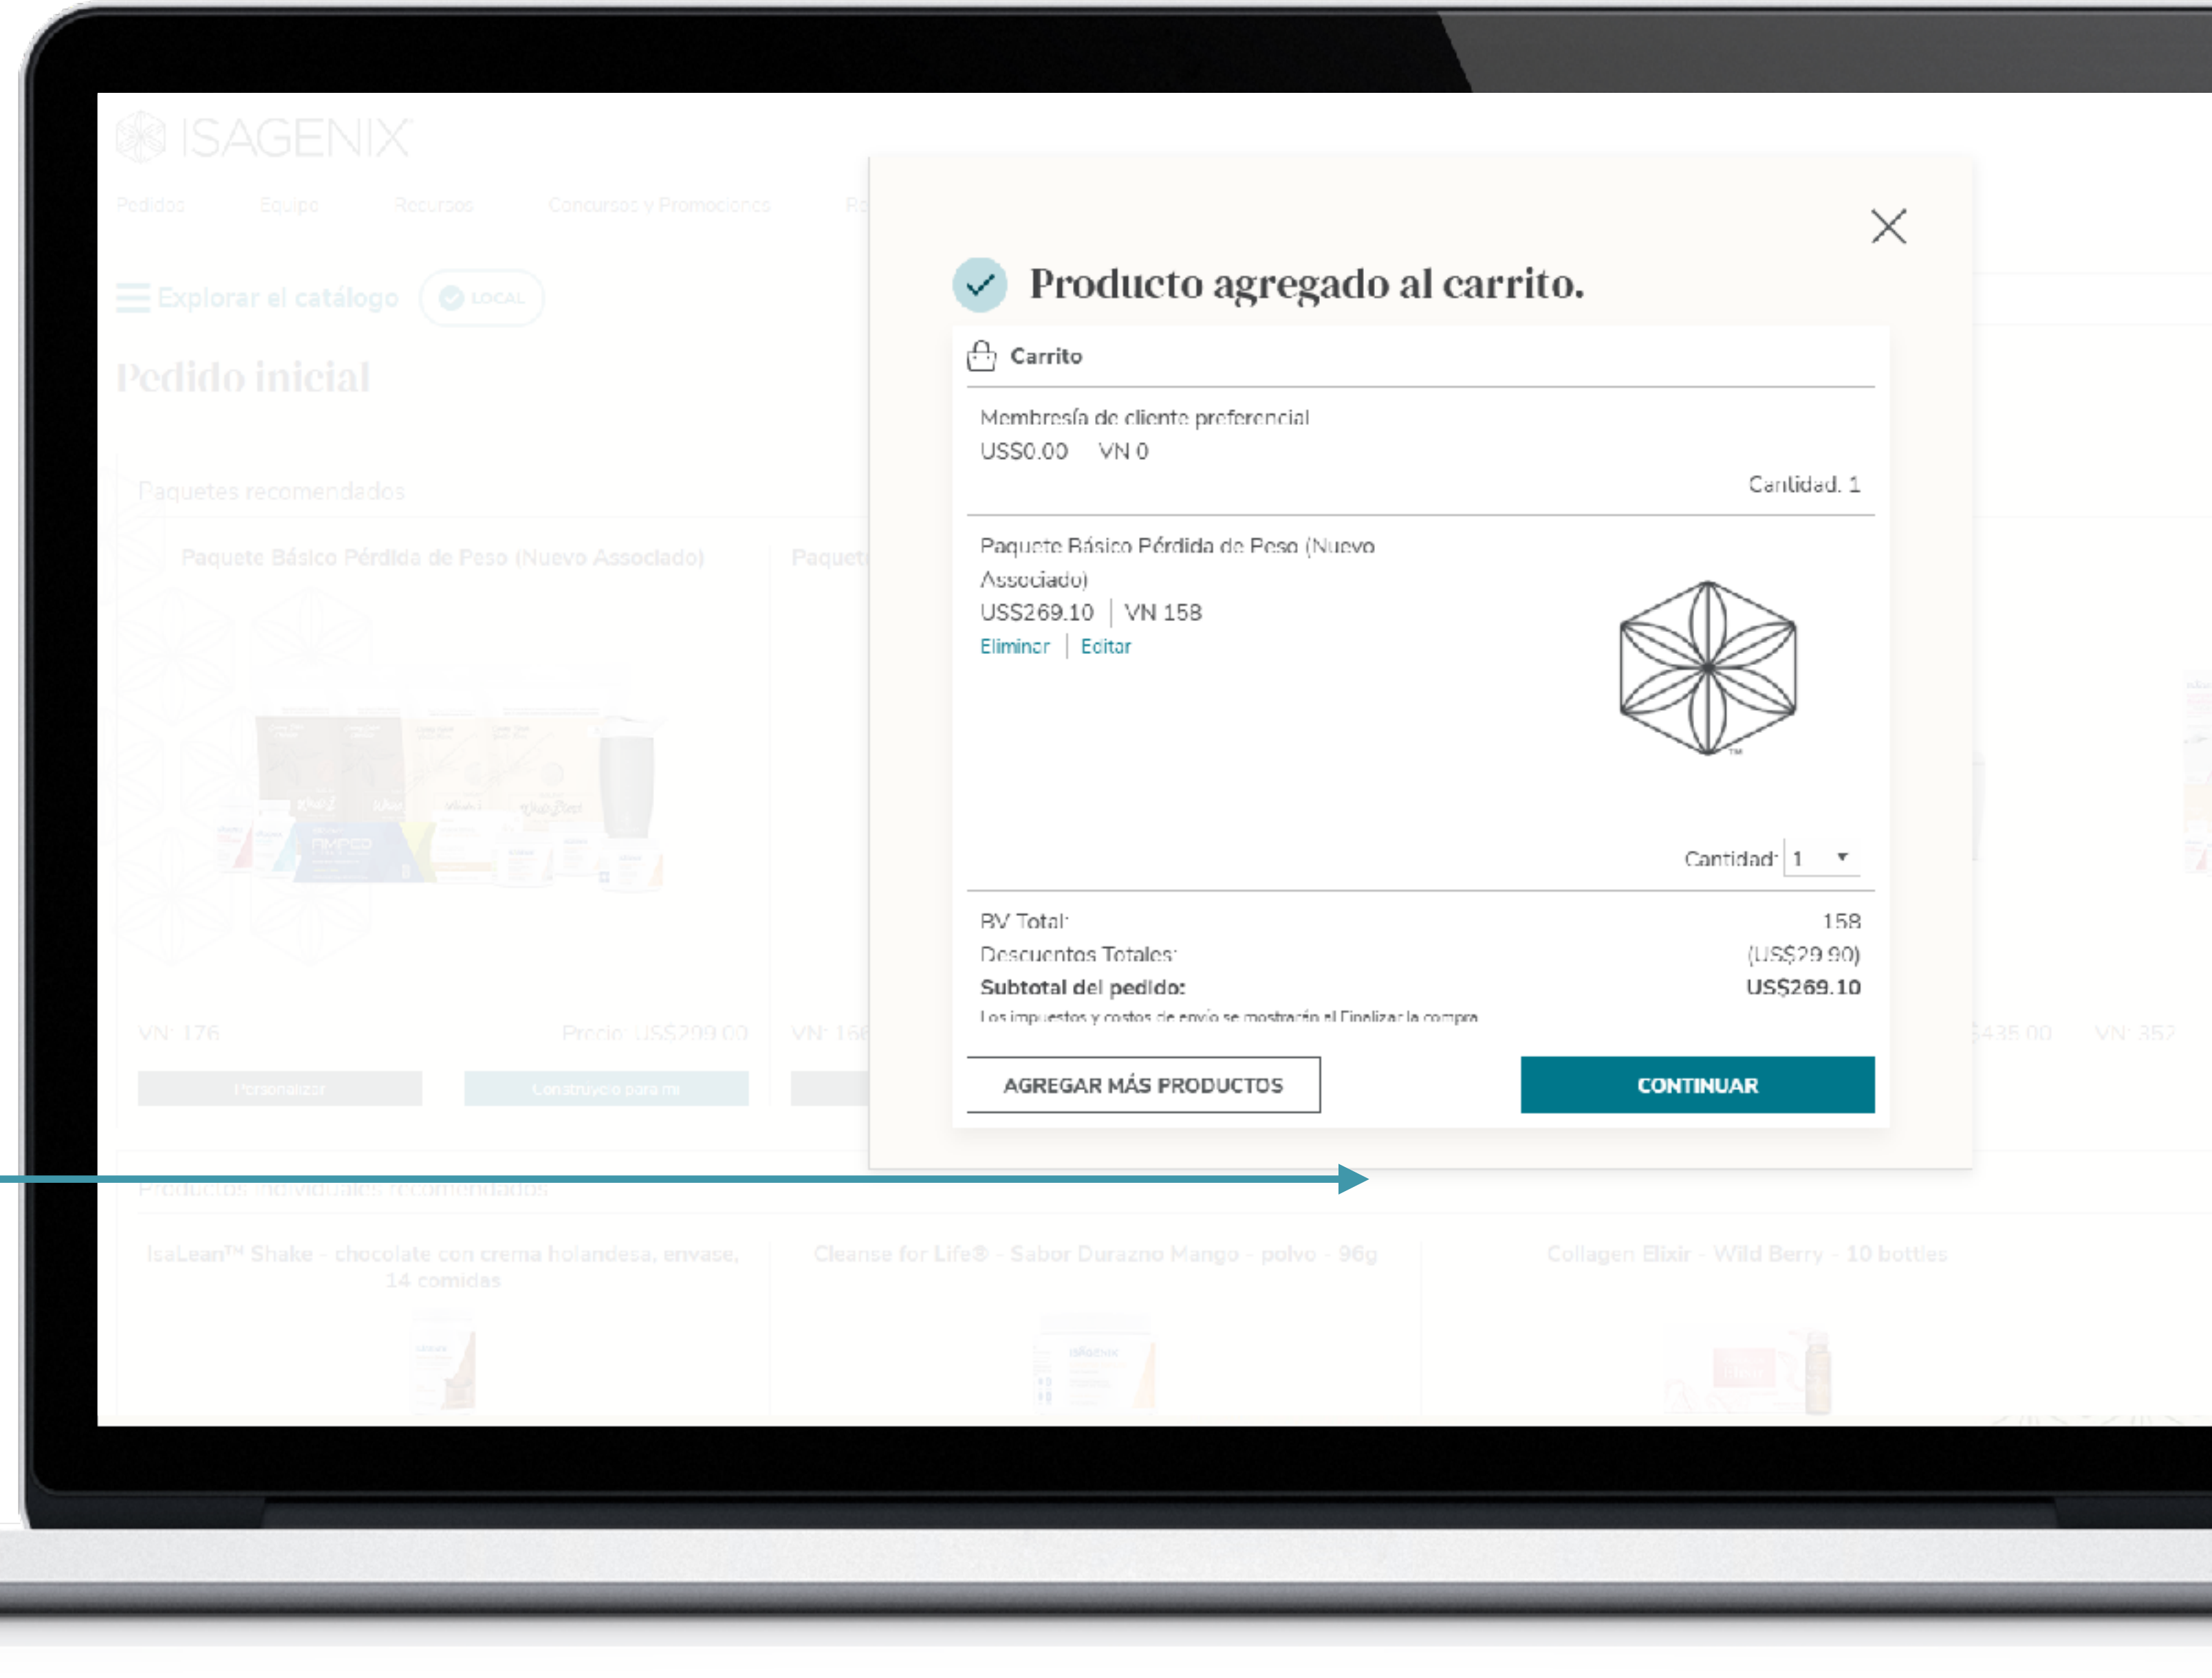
ISAGENIX

Pedidos Equipo Recursos Concursos y Promociones

Explorar el catálogo LOCAL

Pedido inicial

Paquetes recomendados

Paquete Básico Pérdida de Peso (Nuevo Associado)

VN: 176 Precio: US$299.00

Personalizar Construyelo para mi

Productos individuales recomendados

IsaLean™ Shake - chocolate con crema holandesa, envase, 14 comidas

Cleanse for Life® - Sabor Durazno Mango - polvo - 96g

Collagen Elixir - Wild Berry - 10 bottles

Producto agregado al carrito.

Carrito

Membresía de cliente preferencial
US$0.00 VN 0
Cantidad: 1

Paquete Básico Pérdida de Peso (Nuevo Associado)
US$269.10 | VN 158
Eliminar | Editar

Cantidad: 1

BV Total: 158
Descuentos Totales: (US$29.90)
Subtotal del pedido: US$269.10
Los impuestos y costos de envío se mostrarán al Finalizar la compra

AGREGAR MÁS PRODUCTOS

CONTINUAR